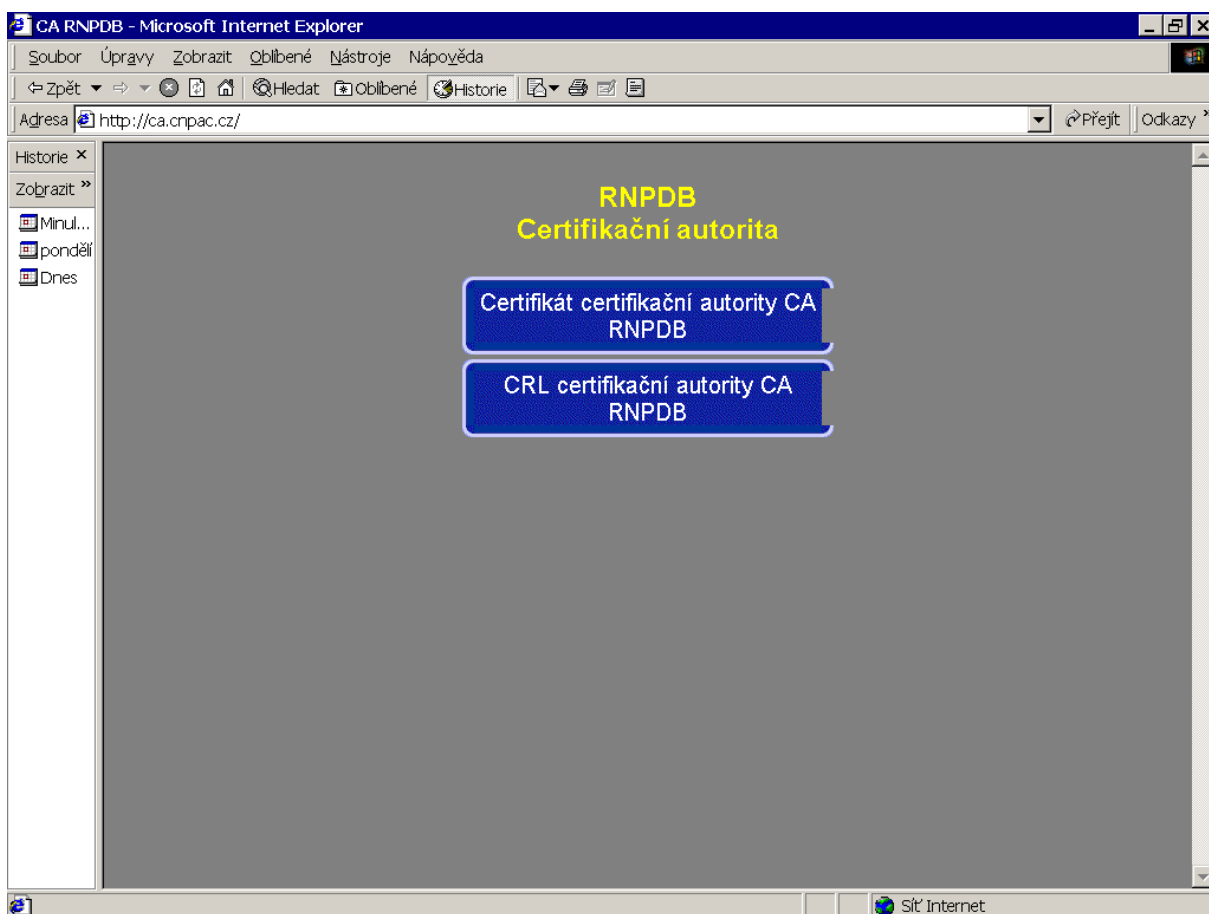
CA RNPDB - Microsoft Internet Explorer

Soubor Úpravy Zobrazit Oblíbené Nástroje Nápověda

Zpět Hledat Oblíbené Historie

Adresa http://ca.cnpac.cz/

Přejít Odkazy

Historie ×

Zobrazit »

Minul...

pondělí

Dnes

RNPDB
Certifikační autorita

Certifikát certifikační autority CA RNPDB

CRL certifikační autority CA RNPDB

Síť Internet